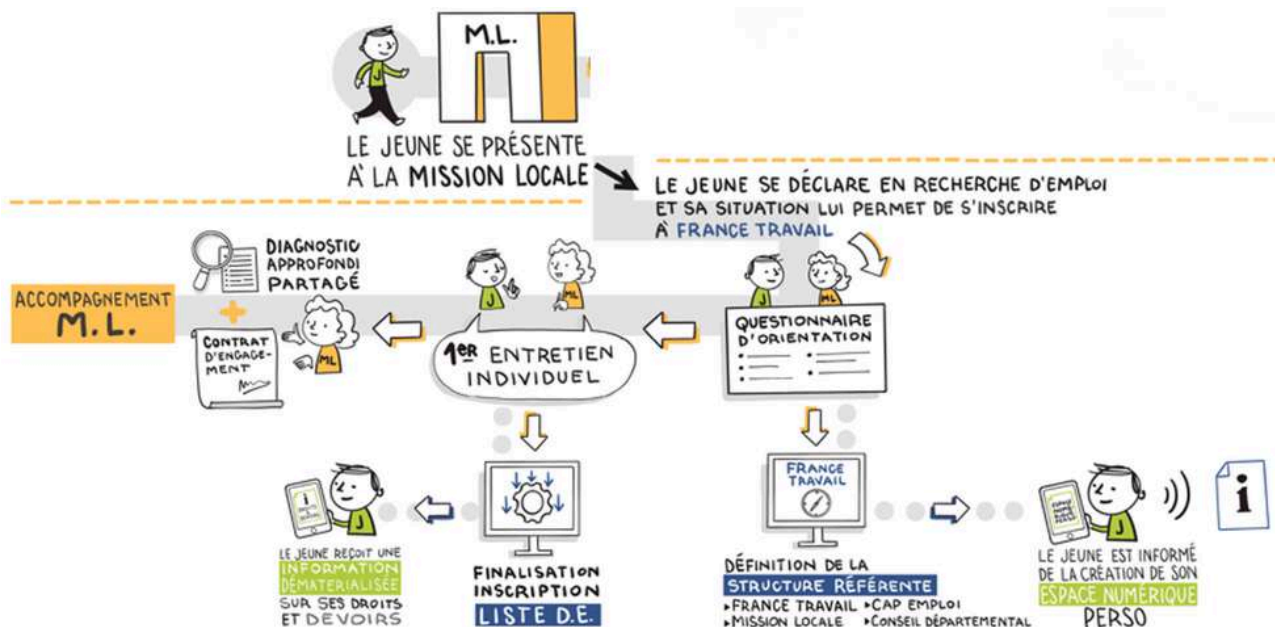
M.L.

LE JEUNE SE PRÉSENTE À LA MISSION LOCALE

LE JEUNE SE DÉCLARE EN RECHERCHE D'EMPLOI ET SA SITUATION LUI PERMET DE S'INSCRIRE À FRANCE TRAVAIL

ACCOMPAGNEMENT M.L.

DIAGNOSTIC APPROFONDI PARTAGÉ

+

CONTRAT D'ENGAGEMENT

ML

J

1ER ENTRETIEN INDIVIDUEL

QUESTIONNAIRE D'ORIENTATION

LE JEUNE REÇOIT UNE INFORMATION DÉMATERIALISÉE SUR SES DROITS ET DEVOIRS

FINALISATION INSCRIPTION LISTE D.E.

FRANCE TRAVAIL

DÉFINITION DE LA STRUCTURE RÉFÉRENTE
▸FRANCE TRAVAIL ▸CAP EMPLOI
▸MISSION LOCALE ▸CONSEIL DÉPARTEMENTAL

LE JEUNE EST INFORMÉ DE LA CRÉATION DE SON ESPACE NUMÉRIQUE PERSO

i